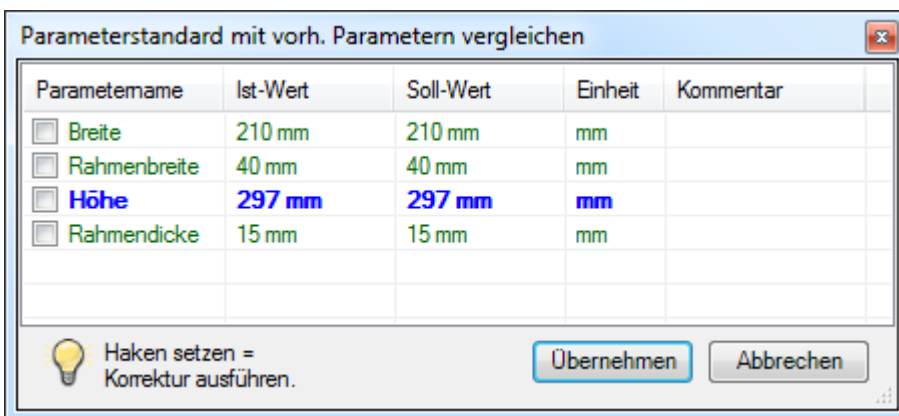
Parameterstandard mit vorh. Parametern vergleichen

| Parametername | Ist-Wert | Soll-Wert | Einheit | Kommentar |
|---|---|---|---|---|
| Breite | 210 mm | 210 mm | mm | |
| Rahmenbreite | 40 mm | 40 mm | mm | |
| Höhe | 297 mm | 297 mm | mm | |
| Rahmendicke | 15 mm | 15 mm | mm | |

Haken setzen = Korrektur ausführen.

Übernehmen

Abbrechen